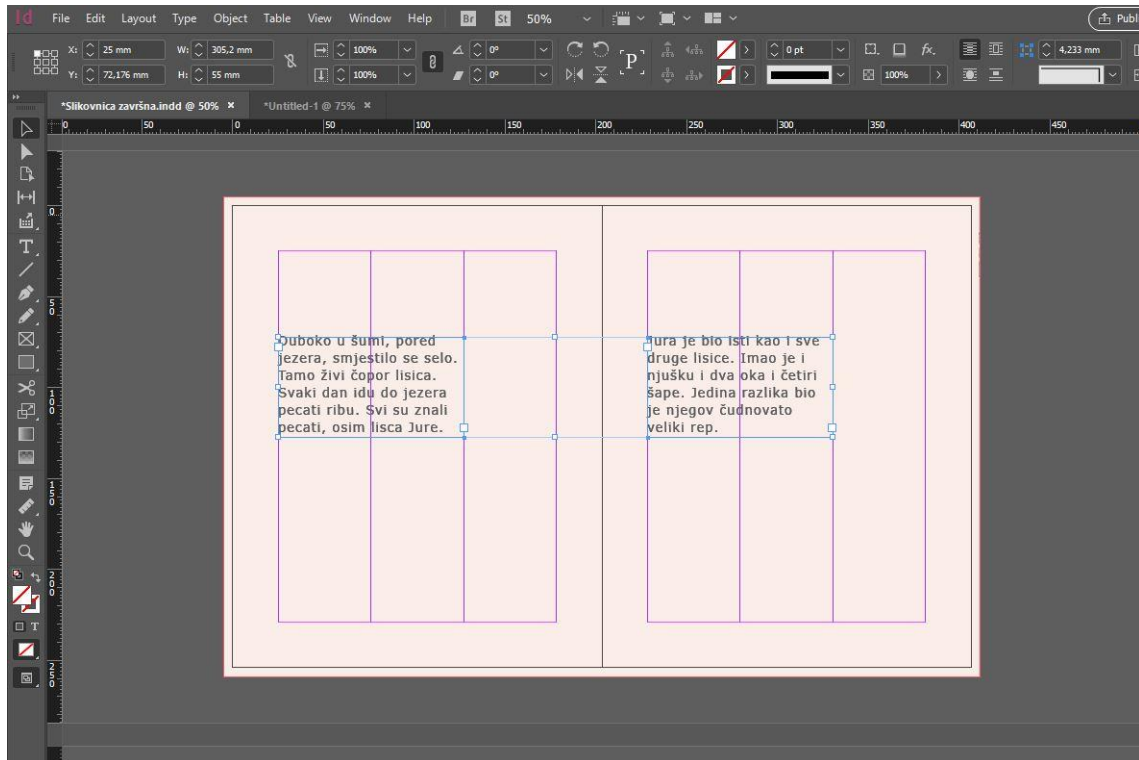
Id File Edit Layout Type Object Table View Window Help Br St 50% Publ

X: 25 mm W: 305,2 mm 100% 0° 0 pt 4,233 mm
Y: 72,176 mm H: 55 mm 100% 0° 100%

*Slikovnica završna.indd @ 50% × *Untitled-1 @ 75% ×

0 50 0 50 100 150 200 250 300 350 400 450

Duboko u šumi, pored jezera, smjestilo se selo. Tamo živi čopor lisica. Svaki dan idu do jezera pecati ribu. Svi su znali pecati, osim lisca Jure.

Jura je bio isti kao i sve druge lisice. Imao je i njušku i dva oka i četiri šape. Jedina razlika bio je njegov čudnovato veliki rep.